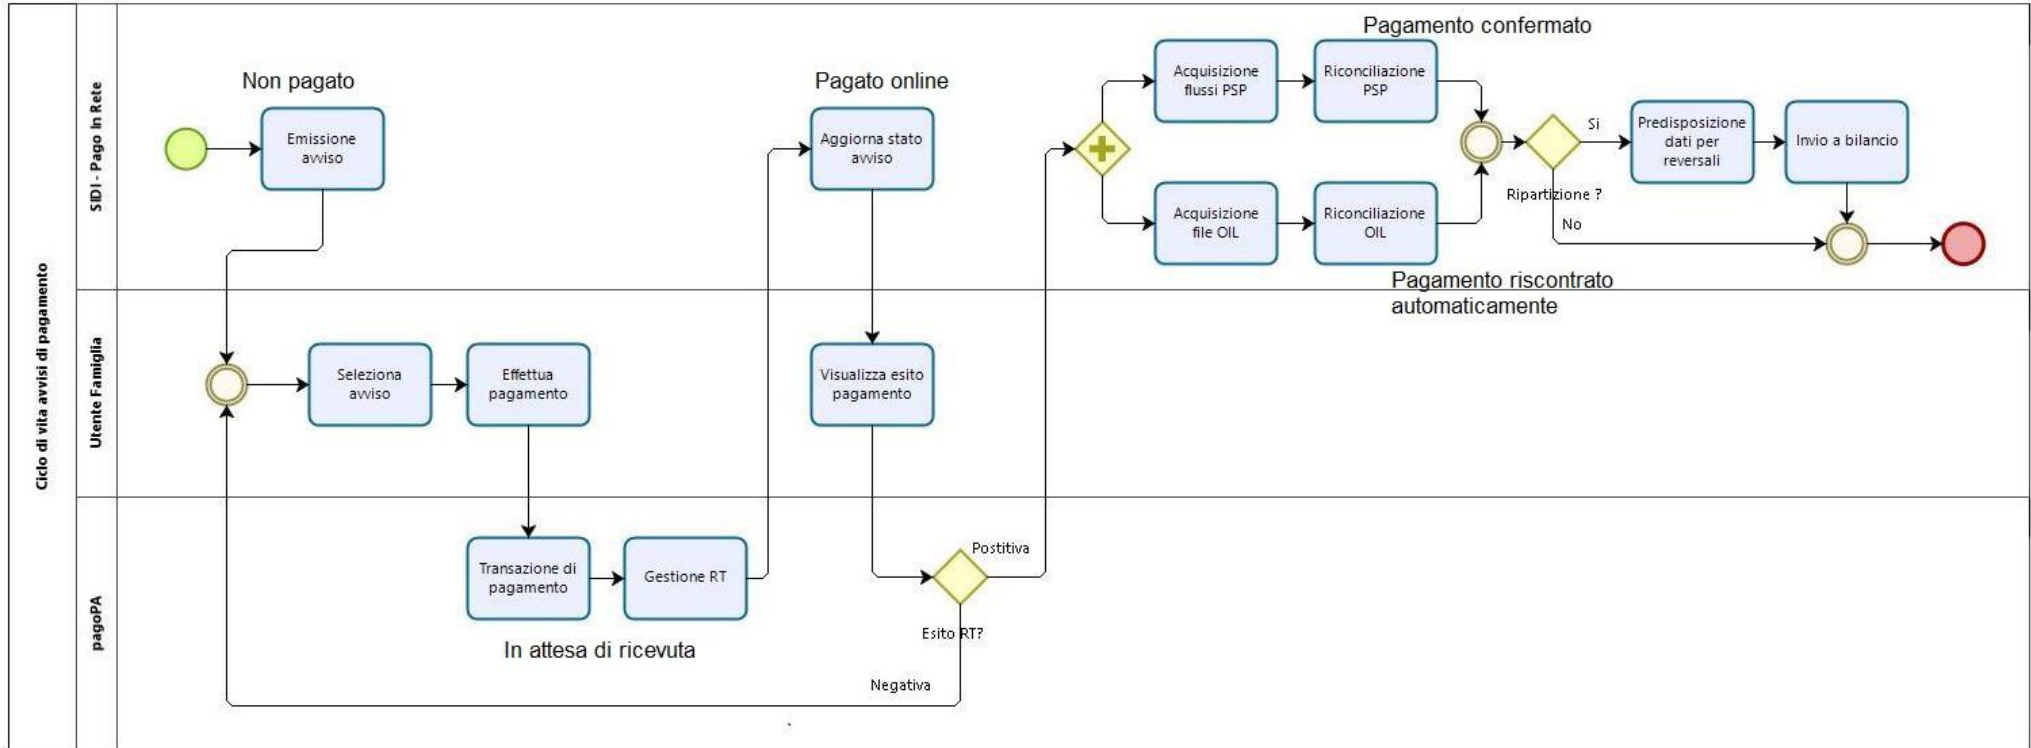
Ciclo di vita avvisi di pagamento

SIDI - Pago In Rete

Non pagato

Emissione avviso

Pagato online

Aggiorna stato avviso

Pagamento confermato

Acquisizione flussi PSP

Riconciliazione PSP

Acquisizione file OIL

Riconciliazione OIL

Pagamento riscontrato automaticamente

Si

Ripartizione ?

No

Predisposizione dati per reversali

Invio a bilancio

Utente Famiglia

Seleziona avviso

Effettua pagamento

Visualizza esito pagamento

pagoPA

Transazione di pagamento

Gestione RT

In attesa di ricevuta

Postitiva

Esito RT?

Negativa